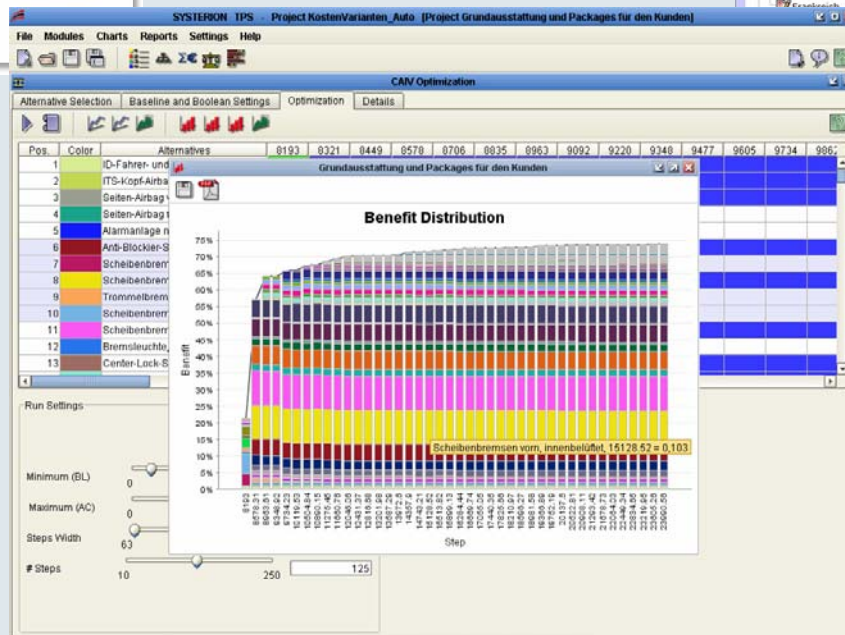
SYSTERION TPS - Project KostenVarianten_Auto [Project Grundausstattung und Packages für den Kunden]

File Modules Charts Reports Settings Help

CAIV Optimization

Alternative Selection | Baseline and Boolean Settings | Optimization | Details

| Pos. | Color | Alternatives | 8193 | 8321 | 8449 | 8578 | 8706 | 8835 | 8963 | 9092 | 9220 | 9348 | 9477 | 9605 | 9734 | 986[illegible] |
|---|---|---|---|---|---|---|---|---|---|---|---|---|---|---|---|---|
| 1 | | ID-Fahrer- und | | | | | | | | | | | | | | |
| 2 | | ITS-Kopf-Airba | | | | | | | | | | | | | | |
| 3 | | Seiten-Airbag | | | | | | | | | | | | | | |
| 4 | | Seiten-Airbag | | | | | | | | | | | | | | |
| 5 | | Alarmanlage | | | | | | | | | | | | | | |
| 6 | | Anti-Blockier-S | | | | | | | | | | | | | | |
| 7 | | Scheibenbrem | | | | | | | | | | | | | | |
| 8 | | Scheibenbrem | | | | | | | | | | | | | | |
| 9 | | Trommelbrem | | | | | | | | | | | | | | |
| 10 | | Scheibenbrem | | | | | | | | | | | | | | |
| 11 | | Scheibenbrem | | | | | | | | | | | | | | |
| 12 | | Bremsleuchte | | | | | | | | | | | | | | |
| 13 | | Center-Lock-S | | | | | | | | | | | | | | |

Run Settings

Minimum (BL)
0

Maximum (AC)
0

Steps Width
63

# Steps
10 250 125

Grundausstattung und Packages für den Kunden

Benefit Distribution

Benefit
75%
70%
65%
60%
55%
50%
45%
40%
35%
30%
25%
20%
15%
10%
5%
0%

Scheibenbremsen vorn, innenbelüftet, 15128,52 = 0,103

Step